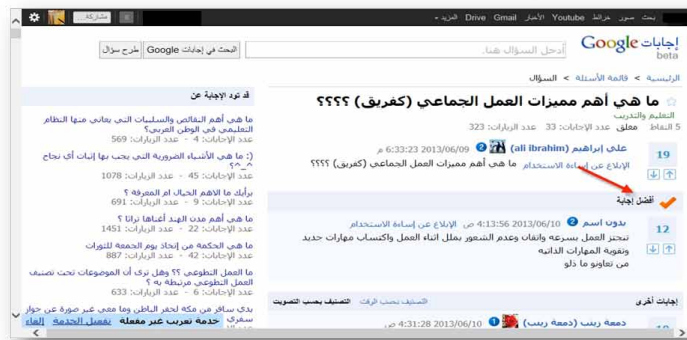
بحث صور خرائط Youtube الأخبار Gmail Drive المزيد ▾

مشاركة

إجابات Google beta

أدخل السؤال هنا...

البحث في إجابات Google | طرح سؤال

الرئيسية > قائمة الأسئلة > السؤال

ما هي أهم مميزات العمل الجماعي (كفريق) ؟؟؟؟

التعليم والتدريب

5 النقاط معلق عدد الإجابات: 33 عدد الزيارات: 323

19

علي إبراهيم (ali ibrahim) 2 2013/06/09 6:33:23 م

ما هي أهم مميزات العمل الجماعي (كفريق) ؟؟؟؟

الإبلاغ عن إساءة الاستخدام

أفضل إجابة

12

بدون اسم 2 2013/06/10 4:13:56 م الإبلاغ عن إساءة الاستخدام

تنجز العمل بسرعه واتقان وعدم الشعور بملل اثناء العمل واكتساب مهارات جديد وتقوية المهارات الذاتيه
من تعاونو ما ذلو

إجابات أخرى

التصنيف بحسب الوقت التصنيف بحسب التصويت

دمعة ريش (دمعة ريش) 2013/06/10 4:31:28 م

قد تود الإجابة عن

ما هي أهم النقائص والسلبيات التي يعاني منها النظام التعليمي في الوطن العربي؟
عدد الإجابات: 4 - عدد الزيارات: 569

:( ما هي الأشياء الضرورية التي يجب بها إثبات أي نجاح ^_^
عدد الإجابات: 45 - عدد الزيارات: 1078

برأيك ما الاهم الخيال ام المعرفة ؟
عدد الإجابات: 4 - عدد الزيارات: 691

ما هي أهم مدن الهند أغناها تراثا ؟
عدد الإجابات: 22 - عدد الزيارات: 1451

ما هي الحكمة من إتخاذ يوم الجمعة للتورات
عدد الإجابات: 42 - عدد الزيارات: 887

ما العمل التطوعي ؟؟ وهل ترى أن الموضوعات تحت تصنيف العمل التطوعي مرتبطة به ؟
عدد الإجابات: 6 - عدد الزيارات: 633

بدي ساعر من مكه لحفر الباطن وما معي غير صورة عن جواز سفري

خدمة تعريب غير مفعلة تفعيل الخدمة إلغاء